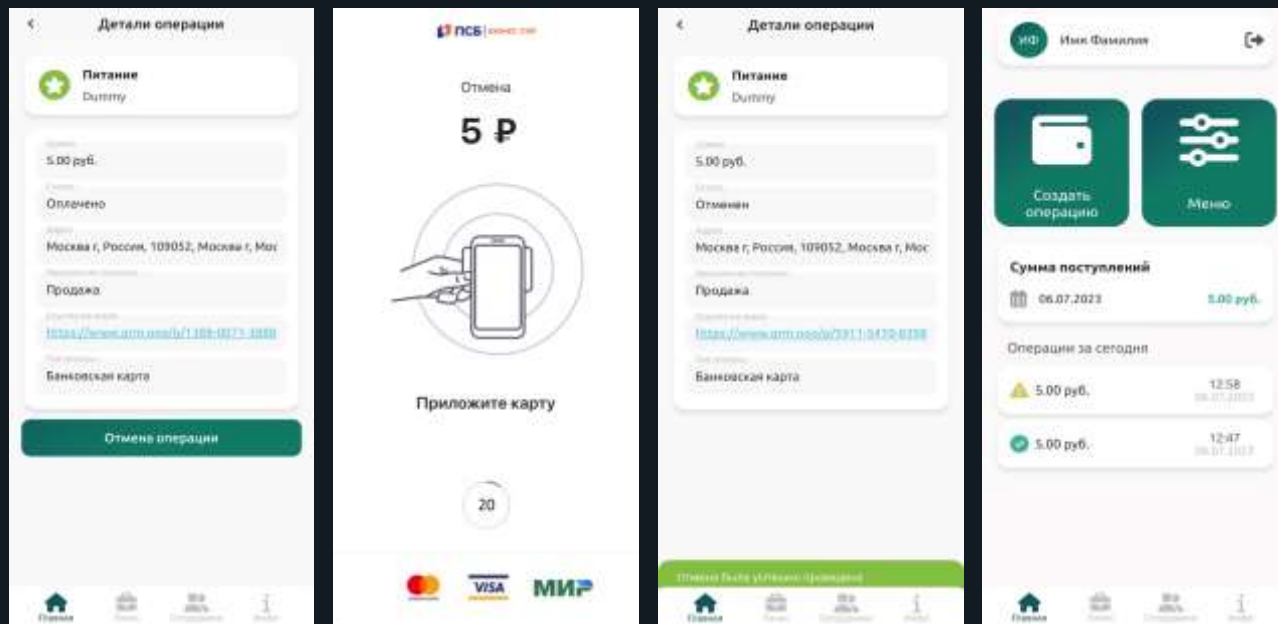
Детали операции

Питание
Dummy

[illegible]
5.00 руб.

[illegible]
Оплачено

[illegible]
Москва г, Россия, 109052, Москва г, Мос

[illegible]
Продажа

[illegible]
https://www.grm.moe/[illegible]

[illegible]
Банковская карта

Отмена операции

Главная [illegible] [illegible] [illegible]

ПСБ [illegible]

Отмена

5 ₽

Приложите карту

20

VISA
МИР

Детали операции

Питание
Dummy

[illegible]
5.00 руб.

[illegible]
Отменен

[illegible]
Москва г, Россия, 109052, Москва г, Мос

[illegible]
Продажа

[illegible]
https://www.grm.moe/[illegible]

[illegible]
Банковская карта

Отмена была успешно проведена

Главная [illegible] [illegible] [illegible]

ИФ Имя Фамилия

Создать операцию

Меню

Сумма поступлений
06.07.2023 5.00 руб.

Операции за сегодня

5.00 руб. 12:58 06.07.2023

5.00 руб. 12:47 06.07.2023

Главная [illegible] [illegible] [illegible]